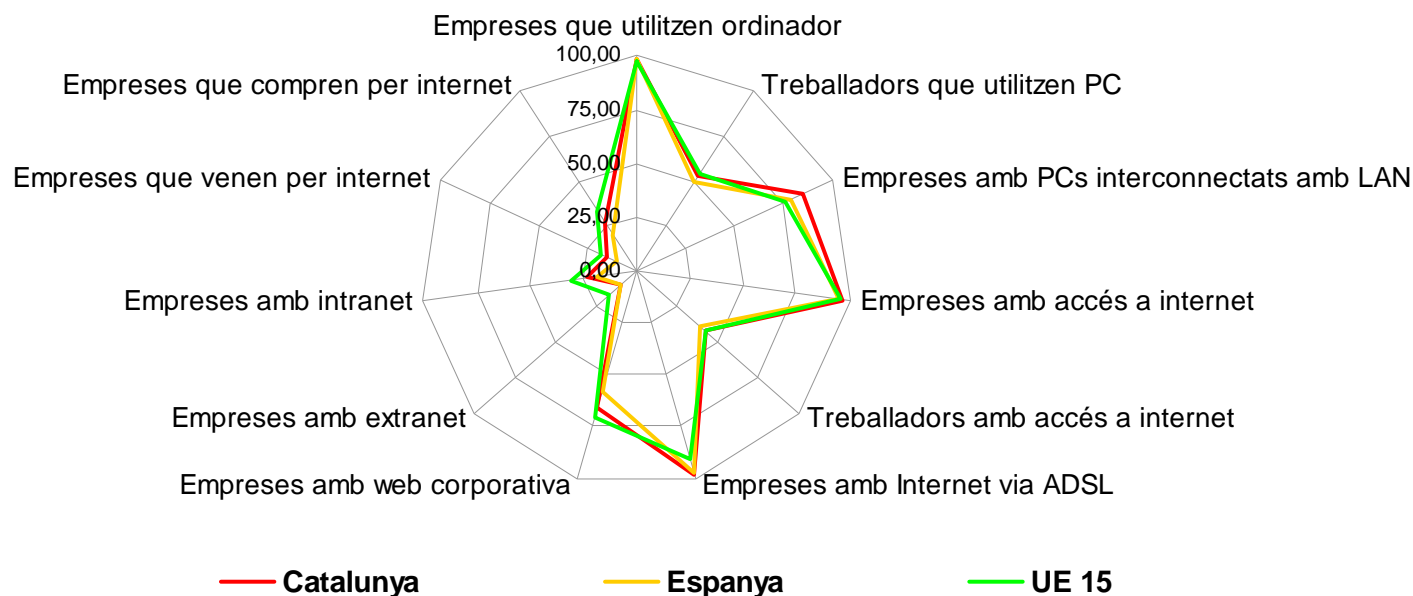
Empreses que utilitzen ordinador
100,00
75,00
50,00
25,00
0,00
Treballadors que utilitzen PC
Empreses amb PCs interconnectats amb LAN
Empreses amb accés a internet
Treballadors amb accés a internet
Empreses amb Internet via ADSL
Empreses amb web corporativa
Empreses amb extranet
Empreses amb intranet
Empreses que venen per internet
Empreses que compren per internet

Catalunya
Espanya
UE 15